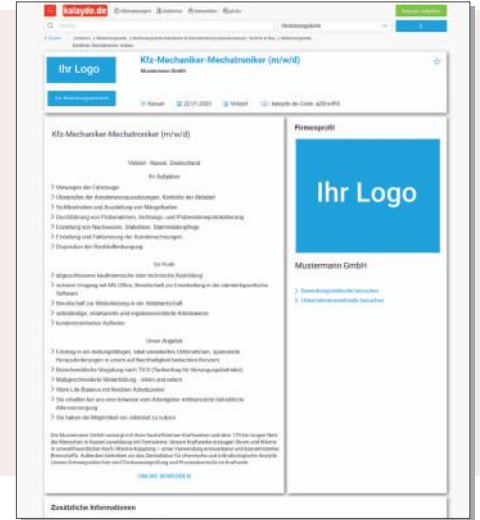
kalaydo.de

Ihr Logo

Kfz-Mechaniker-Mechatroniker (m/w/d)

Mustermann GmbH

Kassel 22.01.2020 Vollzeit

Kfz-Mechaniker-Mechatroniker (m/w/d)

Vollzeit - Kassel, Deutschland

Ihr Aufgaben

Unser Angebot

ONLINE BEWERBEN

Firmenprofil

Ihr Logo

Mustermann GmbH

Zusätzliche Informationen